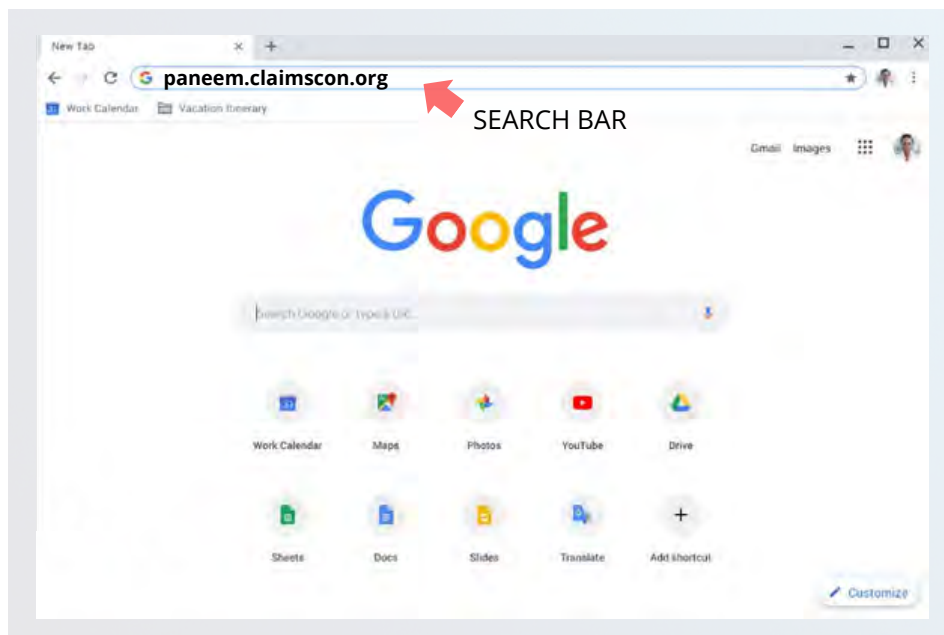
New Tab × +

paneem.claimscon.org

Work Calendar Vacation Itinerary

SEARCH BAR

Gmail Images

Google

Search Google or type a URL

Work Calendar Maps Photos YouTube Drive

Sheets Docs Slides Translate Add shortcut

Customize